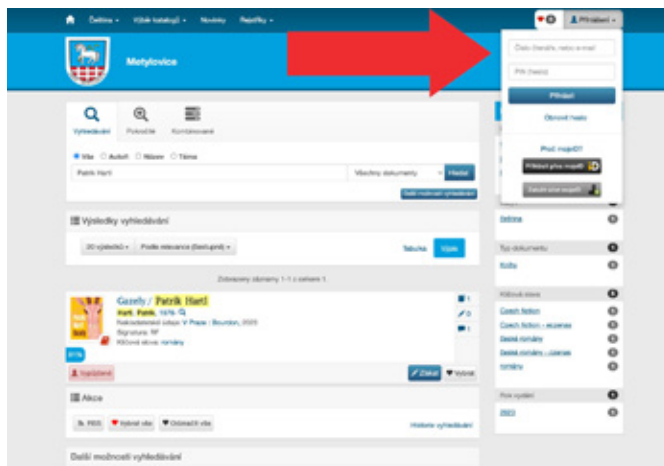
Čeština Výběr katalogů Novinky Rejstříky 0 Přihlášení

Metylovice

Číslo čtenáře, nebo e-mail

PIN (heslo)

Přihlásit

Obnovit heslo

Proč mojeID?

Přihlásit přes mojeID

Založit účet mojeID

Vyhledávání Pokročilé Kombinované

Vše Autoři Název Téma

Patrik Hartl

Všechny dokumenty Hledat

Další možnosti vyhledávání

Výsledky vyhledávání

20 výsledků Podle relevance (Sestupně)

Tabulka Výpis

Zobrazeny záznamy 1-1 z celkem 1.

Gazely / Patrik Hartl

Hartl, Patrik, 1976-

Nakladatelské údaje: V Praze : Bourdon, 2023

Signatura: ^R

Klíčová slova: romány

Vypůjčeno

Získat Vybrat

Akce

RSS Vybrat vše Odznačit vše

Historie vyhledávání

Další možnosti vyhledávání

Čeština

Typ dokumentu

Kniha

Klíčová slova

Czech fiction

Czech fiction - ecenze

Česká románu

Česká romány - ideace

romány

Rok vydání

2023